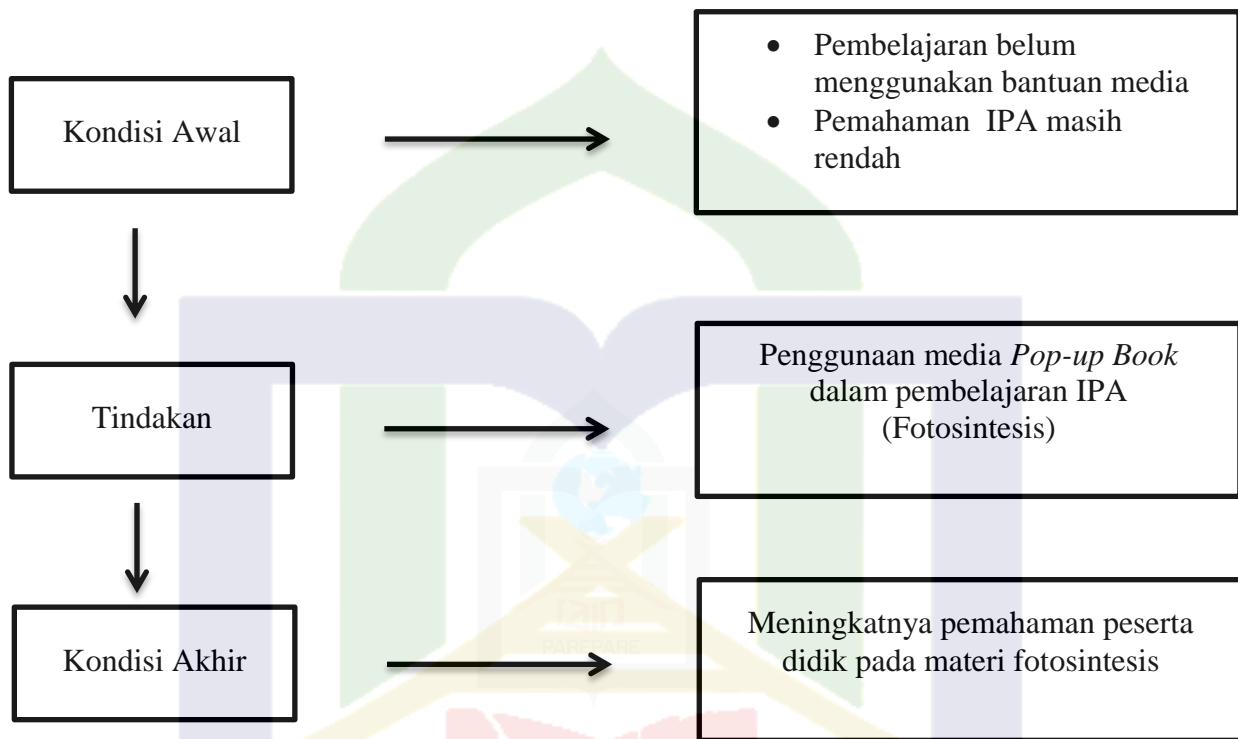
Kondisi Awal

- Pembelajaran belum menggunakan bantuan media
- Pemahaman IPA masih rendah

Tindakan

Penggunaan media *Pop-up Book* dalam pembelajaran IPA (Fotosintesis)

Kondisi Akhir

Meningkatnya pemahaman peserta didik pada materi fotosintesis

PAREPARE